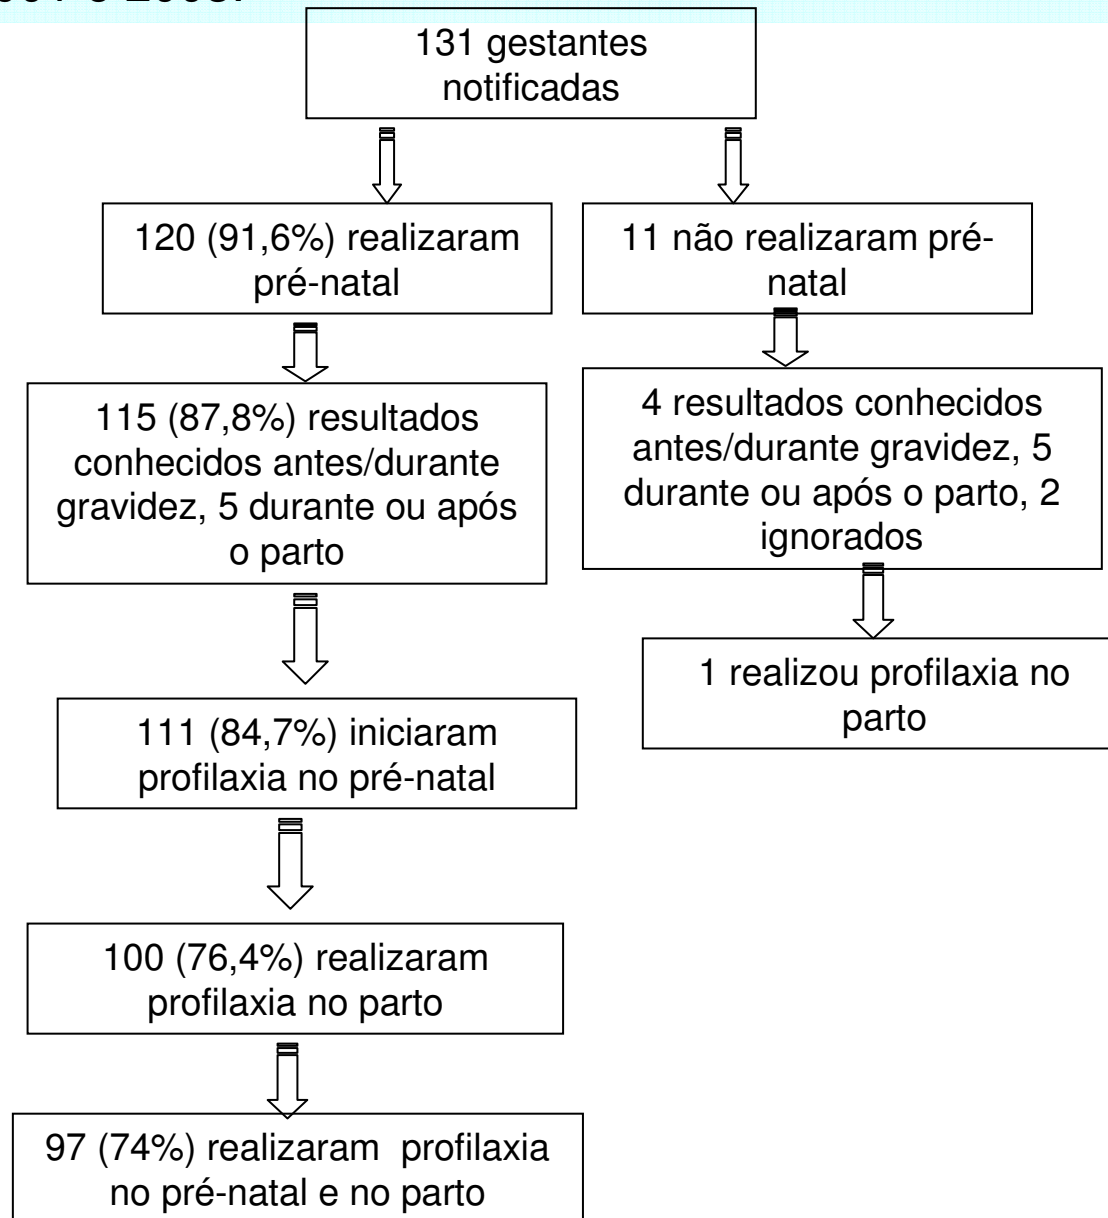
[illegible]

131 gestantes notificadas

120 (91,6%) realizaram pré-natal

11 não realizaram pré-natal

115 (87,8%) resultados conhecidos antes/durante gravidez, 5 durante ou após o parto

4 resultados conhecidos antes/durante gravidez, 5 durante ou após o parto, 2 ignorados

1 realizou profilaxia no parto

111 (84,7%) iniciaram profilaxia no pré-natal

100 (76,4%) realizaram profilaxia no parto

97 (74%) realizaram profilaxia no pré-natal e no parto